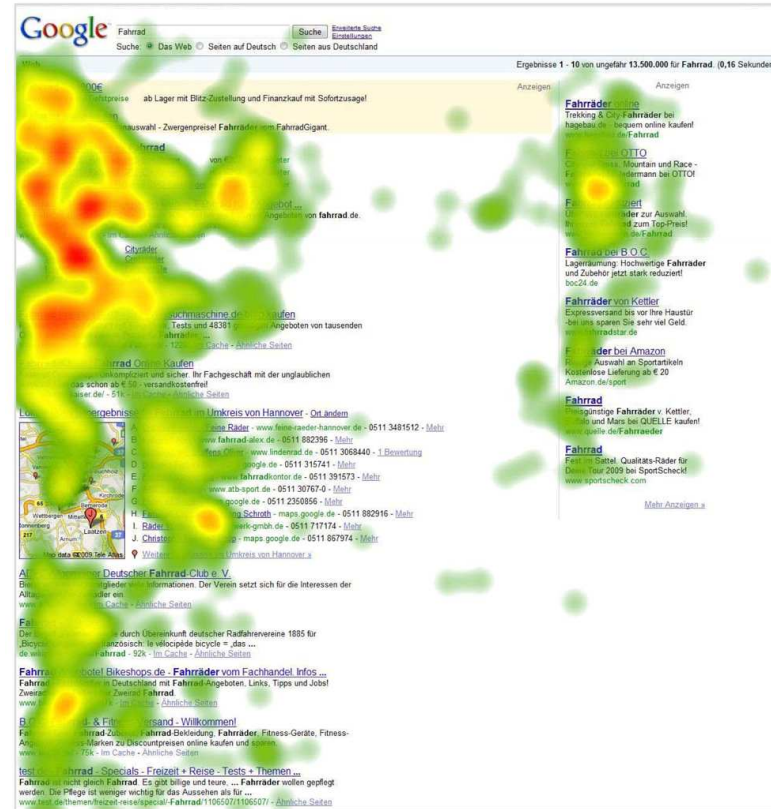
Google

Fahrrad

Suche

Erweiterte Suche
Einstellungen

Suche: Das Web Seiten auf Deutsch Seiten aus Deutschland

Web

Ergebnisse 1 - 10 von ungefähr 13.500.000 für Fahrrad. (0,16 Sekunden)

Anzeigen

Anzeigen

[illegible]00€
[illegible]stpreise ab Lager mit Blitz-Zustellung und Finanzkauf mit Sofortzusage!

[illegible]uswahl - Zwergenpreis! Fahrräder vom FahrradGigant.

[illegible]rad

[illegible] von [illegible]

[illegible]bot ...
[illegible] Angeboten von fahrrad.de.

Cityräder
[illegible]

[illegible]uchmaschine.de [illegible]kaufen
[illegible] Tests und 48381 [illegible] Angeboten von tausenden
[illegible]hrräder ...
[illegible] Cache - Ähnliche Seiten

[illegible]rad Online Kaufen
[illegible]unkompliziert und sicher. Ihr Fachgeschäft mit der unglaublichen
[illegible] das schon ab 6 - versandkostenfrei!
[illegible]aiser.de/ - 51k - Im Cache - Ähnliche Seiten

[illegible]ergebnisse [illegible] Fahrrad im Umkreis von Hannover - Ort ändern

A. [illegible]feine Räder - www.feine-raeder-hannover.de - 0511 3481512 - Mehr
B. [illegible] www.fahrrad-alex.de - 0511 882396 - Mehr
C. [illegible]ens Office - www.lindenrad.de - 0511 3068440 - 1 Bewertung
D. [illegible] google.de - 0511 315741 - Mehr
E. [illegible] www.fahrradkontor.de - 0511 391573 - Mehr
F. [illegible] www.atb-sport.de - 0511 30767-0 - Mehr
G. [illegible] google.de - 0511 2350856 - Mehr
H. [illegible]g Schroth - maps.google.de - 0511 882916 - Mehr
I. Räder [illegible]werk-gmbh.de - 0511 717174 - Mehr
J. Christo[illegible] - maps.google.de - 0511 867974 - Mehr

Map data ©2009 Tele Atlas

Weitere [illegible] Umkreis von Hannover »

AD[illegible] Deutscher Fahrrad-Club e. V.
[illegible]glieder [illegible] Informationen. Der Verein setzt sich für die Interessen der
Allta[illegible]dler ein.
www.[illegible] Cache - Ähnliche Seiten

Fah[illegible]
Der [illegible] durch Übereinkunft deutscher Radfahrervereine 1885 für
„Bicyc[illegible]nzösisch: le vélocipède bicycle = „das ...
de.wiki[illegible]Fahrrad - 92k - Im Cache - Ähnliche Seiten

Fahrrad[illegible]bote! Bikeshops.de - Fahrräder vom Fachhandel. Infos ...
Fahrrad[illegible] in Deutschland mit Fahrrad-Angeboten, Links, Tipps und Jobs!
Zweirad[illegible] Zweirad Fahrrad.
www.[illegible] - Im Cache - Ähnliche Seiten

B.O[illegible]d- & Fitn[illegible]ersand - Willkommen!
Fa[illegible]hrrad-Zub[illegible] Fahrrad-Bekleidung, Fahrräder, Fitness-Geräte, Fitness-
Ang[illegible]ess-Marken zu Discountpreisen online kaufen und sparen.
www.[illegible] 75k - Im Cache - Ähnliche Seiten

test.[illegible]hrrad - Specials - Freizeit + Reise - Tests + Themen ...
Fahrrad ist nicht gleich Fahrrad. Es gibt billige und teure. ... Fahrräder wollen gepflegt
werden. Die Pflege ist weniger wichtig für das Aussehen als für ...
www.test.de/themen/freizeit-reise/special/-Fahrrad/1106507/1106507/ - Ähnliche Seiten

Fahrräder online
Trekking & City-Fahrräder bei
hagebau.de - bequem online kaufen!
www.hagebau.de/Fahrrad

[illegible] OTTO
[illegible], Mountain und Race -
F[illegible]rädermann bei OTTO!
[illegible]rad

F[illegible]ert
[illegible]der zur Auswahl.
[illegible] zum Top-Preis!
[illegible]de/Fahrrad

Fahrrad bei B.O.C.
Lagerräumung: Hochwertige Fahrräder
und Zubehör jetzt stark reduziert!
boc24.de

Fahrräder von Kettler
Expressversand bis vor Ihre Haustür
-bei uns sparen Sie sehr viel Geld.
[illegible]rradstar.de

F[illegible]der bei Amazon
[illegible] Auswahl an Sportartikeln
Kostenlose Lieferung ab € 20
Amazon.de/sport

Fahrrad
Preisgünstige Fahrräder v. Kettler,
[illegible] und Mars bei QUELLE kaufen!
www.quelle.de/Fahrraeder

Fahrrad
Fest im Sattel. Qualitäts-Räder für
Deine Tour 2009 bei SportScheck!
www.sportscheck.com

Mehr Anzeigen »